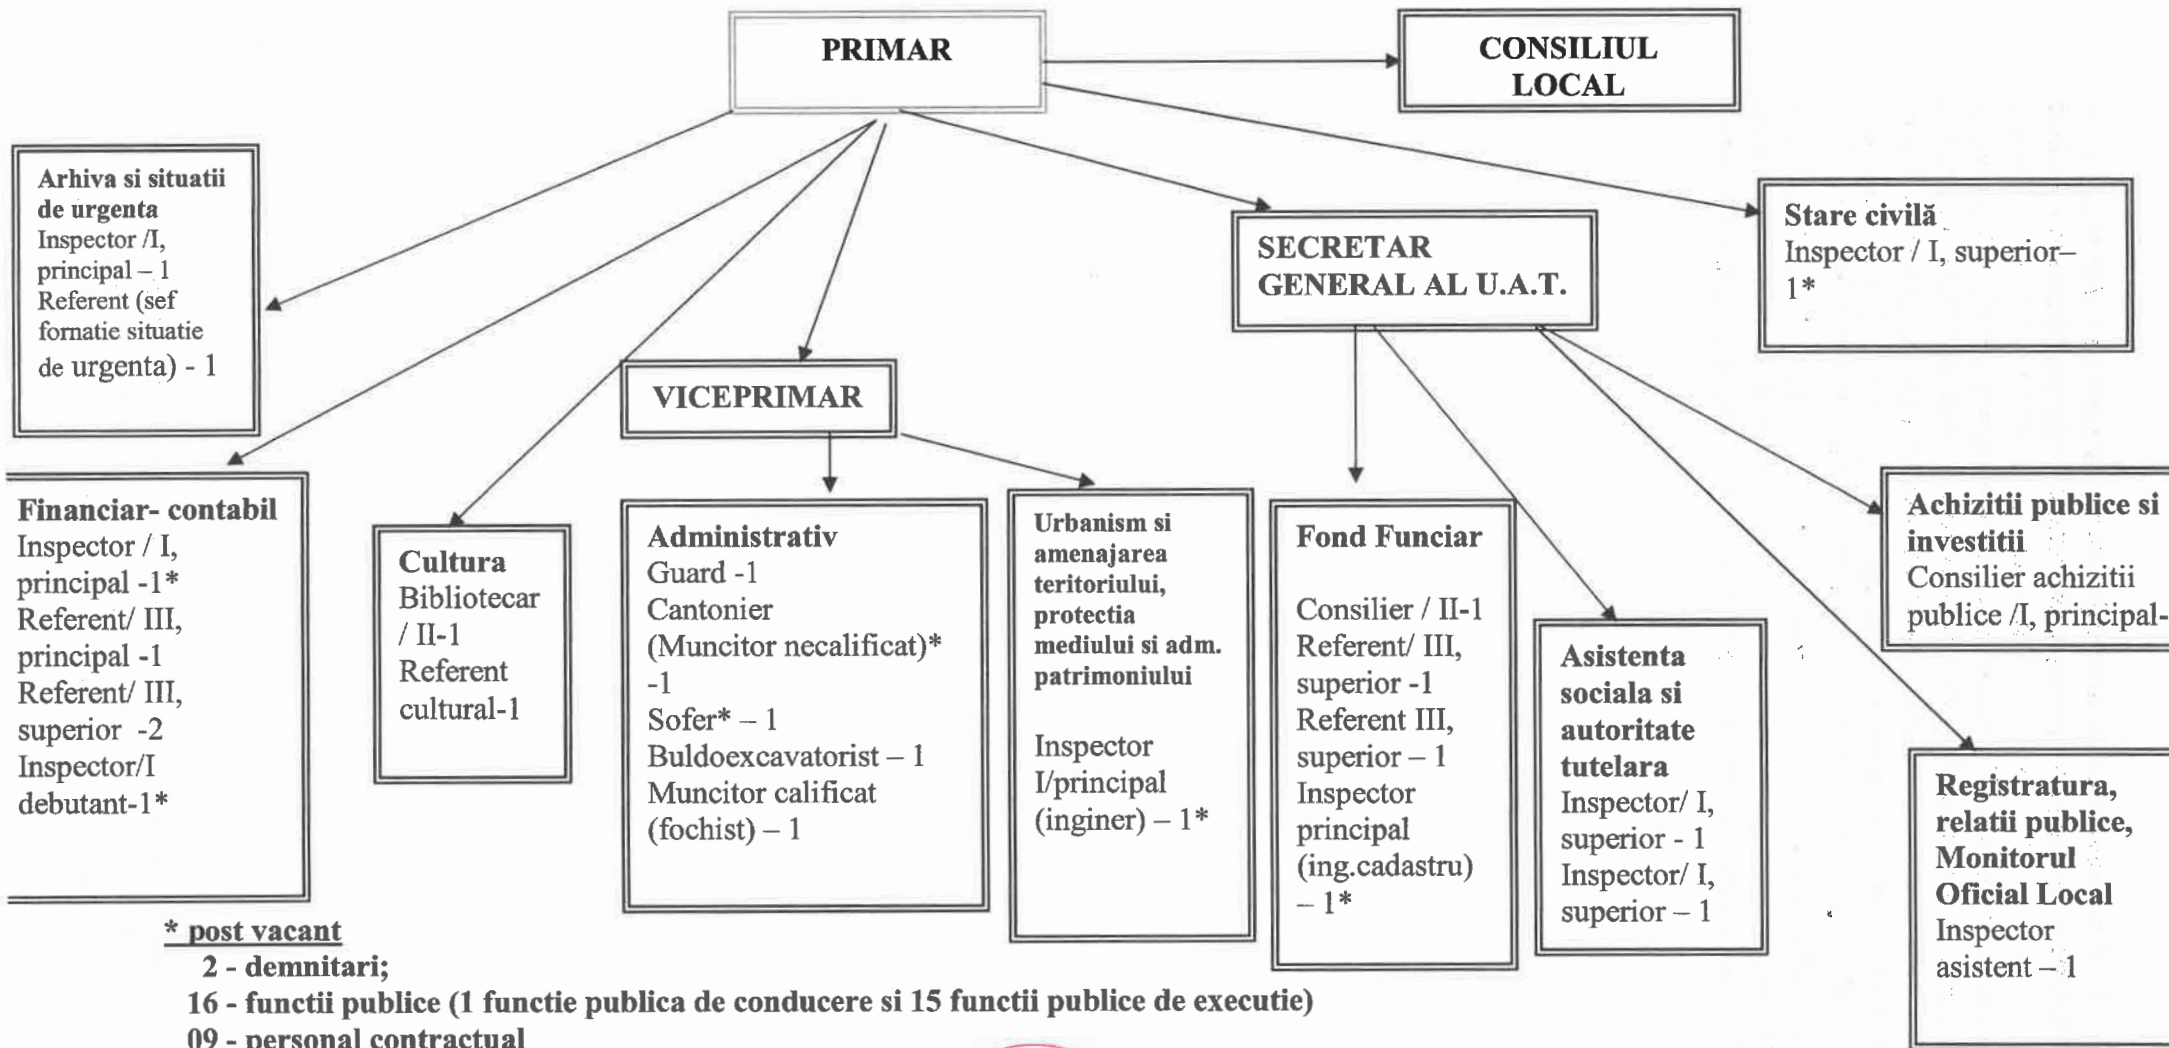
PRIMAR

CONSILIUL LOCAL

Arhiva si situatii de urgenta
Inspector /I, principal – 1
Referent (sef fornatie situatie de urgenta) - 1

SECRETAR GENERAL AL U.A.T.

Stare civilă
Inspector / I, superior– 1*

VICEPRIMAR

Financiar- contabil
Inspector / I, principal -1*
Referent/ III, principal -1
Referent/ III, superior -2
Inspector/I debutant-1*

Cultura
Bibliotecar / II-1
Referent cultural-1

Administrativ
Guard -1
Cantonier (Muncitor necalificat)* -1
Sofer* – 1
Buldoexcavatorist – 1
Muncitor calificat (fochist) – 1

Urbanism si amenajarea teritoriului, protectia mediului si adm. patrimoniului

Inspector I/principal (inginer) – 1*

Fond Funciar

Consilier / II-1
Referent/ III, superior -1
Referent III, superior – 1
Inspector principal (ing.cadastru) – 1*

Asistenta sociala si autoritate tutelara
Inspector/ I, superior - 1
Inspector/ I, superior – 1

Achizitii publice si investitii
Consilier achizitii publice /I, principal-

Registratura, relatii publice, Monitorul Oficial Local
Inspector asistent – 1

* post vacant
2 - demnitari;
16 - functii publice (1 functie publica de conducere si 15 functii publice de executie)
09 - personal contractual